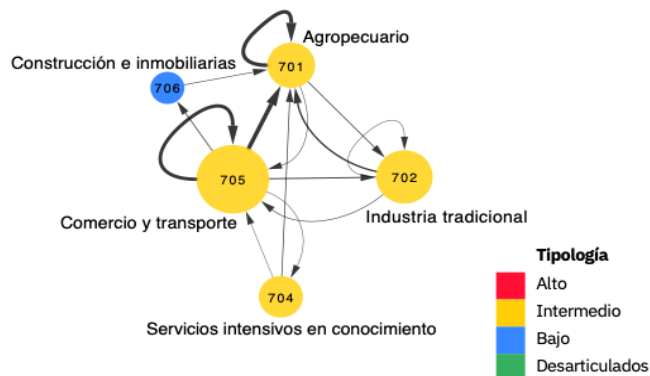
Agropecuario

Construcción e inmobiliarias

701

706

705

702

Comercio y transporte

Industria tradicional

704

Servicios intensivos en conocimiento

Tipología

Alto

Intermedio

Bajo

Desarticulados